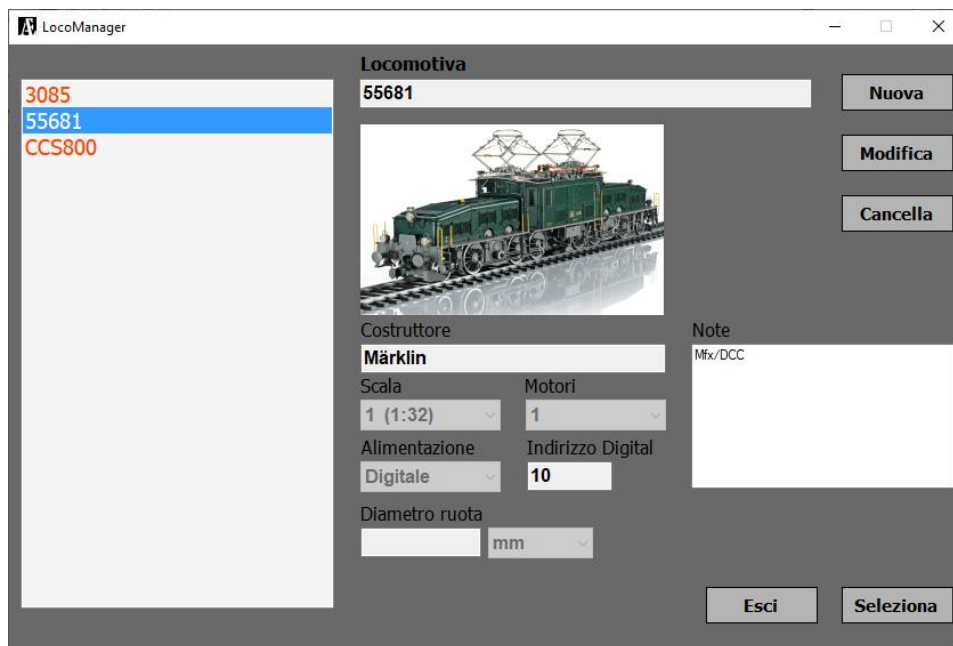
LocoManager

3085
55681
CCS800

Locomotiva
55681

Nuova
Modifica
Cancella

Costruttore
Märklin
Note
Mfx/DCC
Scala
1 (1:32)
Motori
1
Alimentazione
Digitale
Indirizzo Digital
10
Diametro ruota
mm

Esci
Seleziona